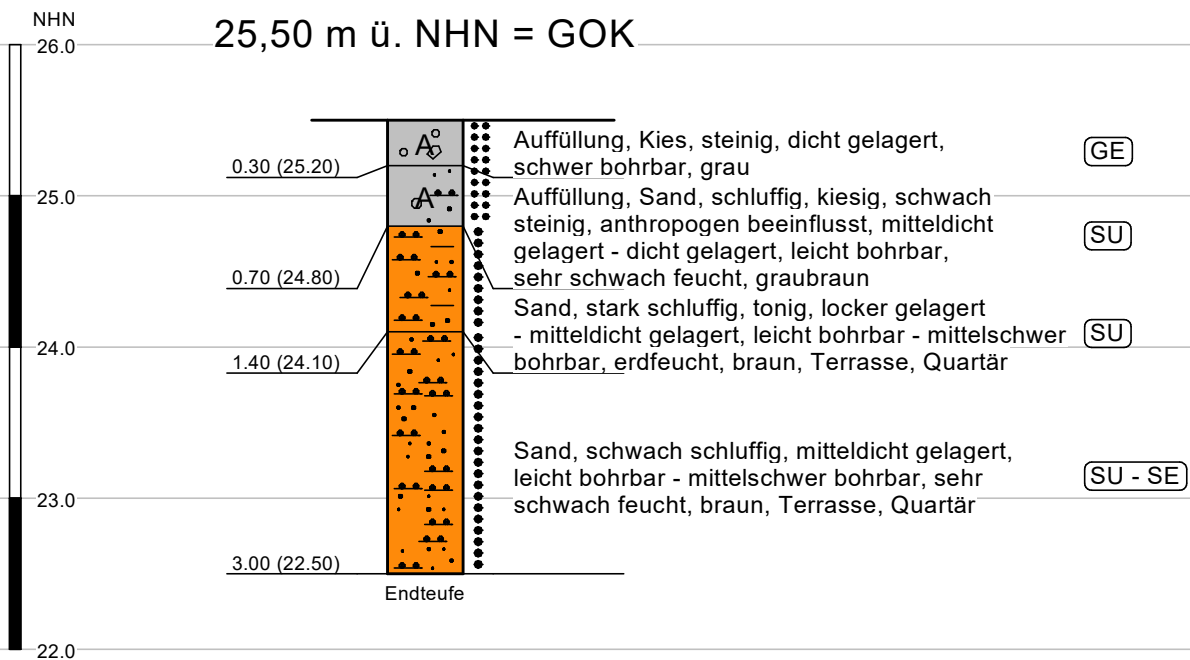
NHN

26.0

25,50 m ü. NHN = GOK

25.0

24.0

23.0

22.0

A

A

0.30 (25.20)

0.70 (24.80)

1.40 (24.10)

3.00 (22.50)

Endteufe

Auffüllung, Kies, steinig, dicht gelagert, schwer bohrbar, grau

GE

Auffüllung, Sand, schluffig, kiesig, schwach steinig, anthropogen beeinflusst, mitteldicht gelagert - dicht gelagert, leicht bohrbar, sehr schwach feucht, graubraun

SU

Sand, stark schluffig, tonig, locker gelagert - mitteldicht gelagert, leicht bohrbar - mittelschwer bohrbar, erdfeucht, braun, Terrasse, Quartär

SU

Sand, schwach schluffig, mitteldicht gelagert, leicht bohrbar - mittelschwer bohrbar, sehr schwach feucht, braun, Terrasse, Quartär

SU - SE